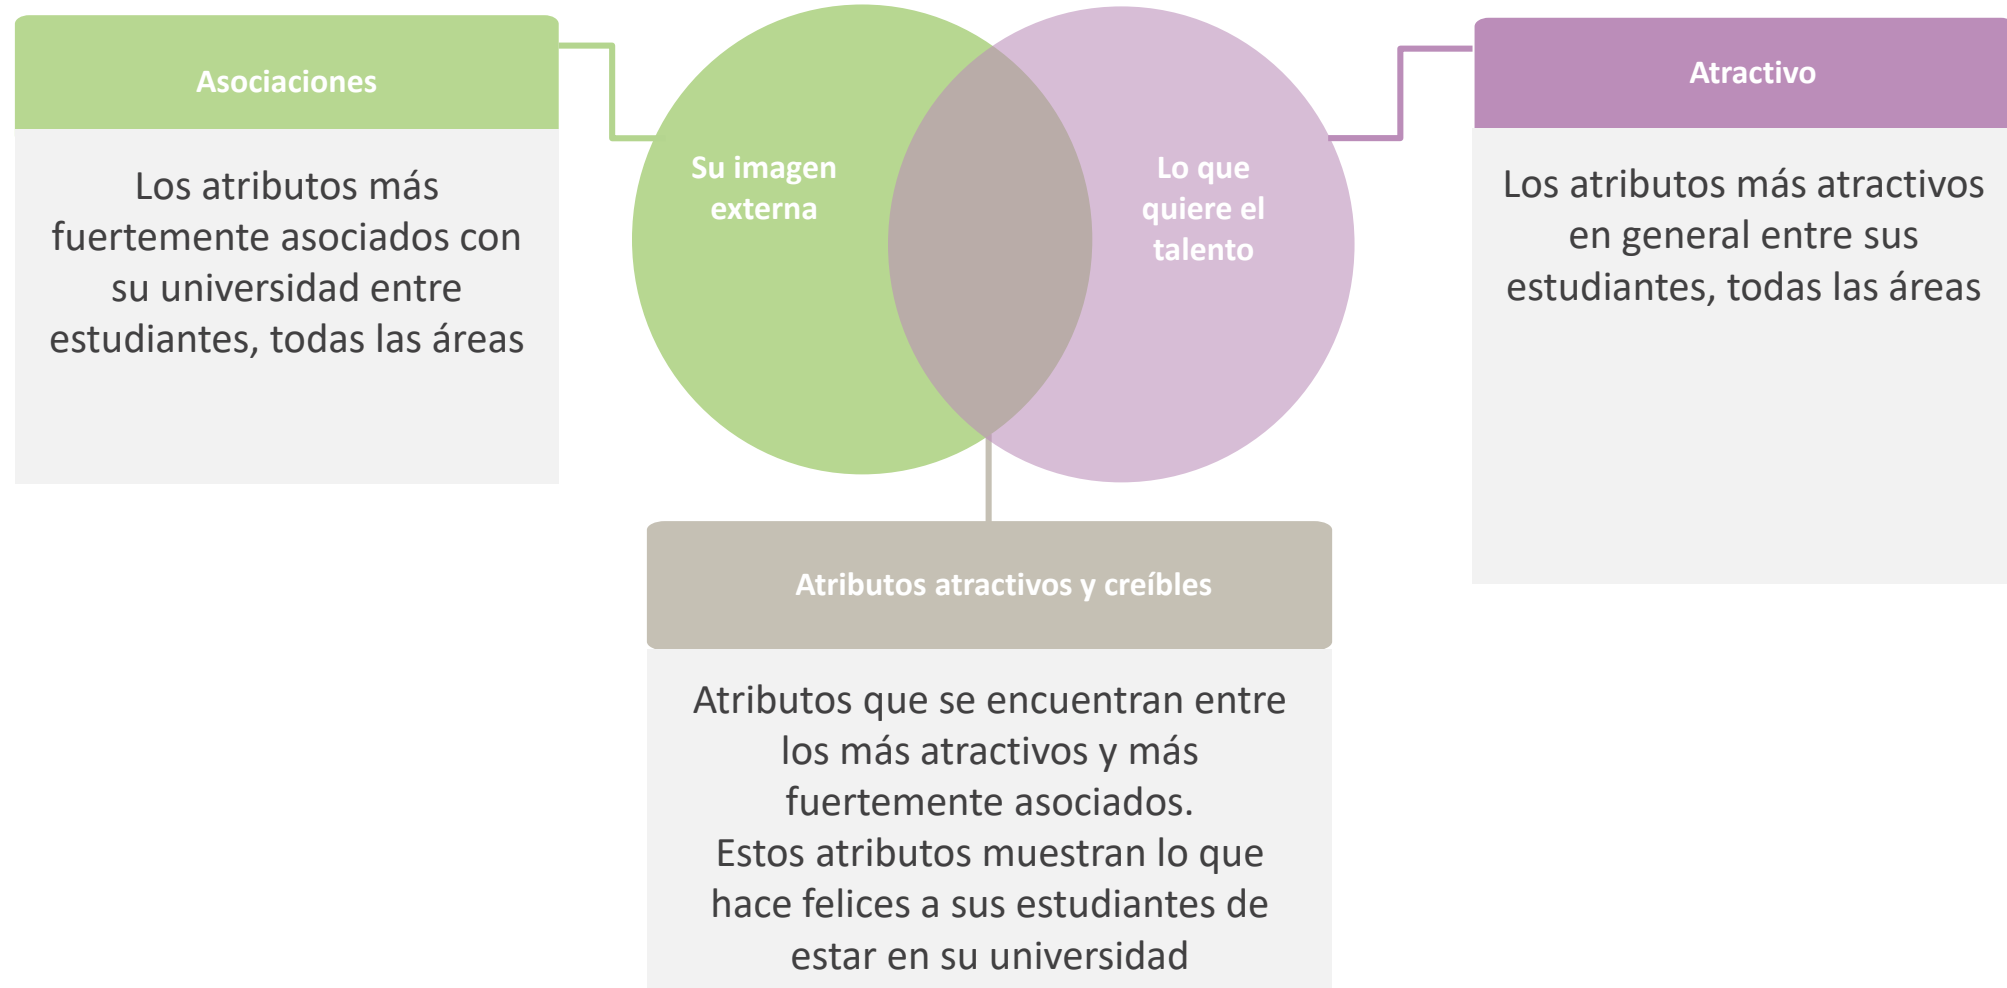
Asociaciones

Los atributos más fuertemente asociados con su universidad entre estudiantes, todas las áreas

Su imagen externa

Lo que quiere el talento

Atractivo

Los atributos más atractivos en general entre sus estudiantes, todas las áreas

Atributos atractivos y creíbles

Atributos que se encuentran entre los más atractivos y más fuertemente asociados.
Estos atributos muestran lo que hace felices a sus estudiantes de estar en su universidad